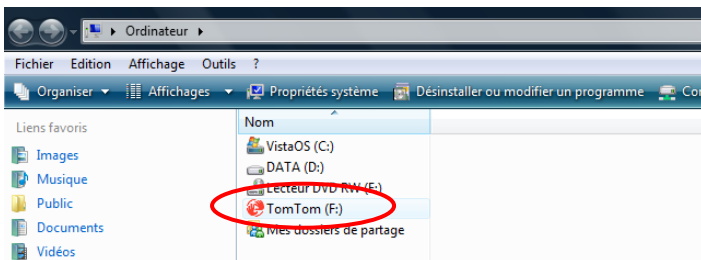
Ordinateur

Fichier Edition Affichage Outils ?

Organiser Affichages Propriétés système Désinstaller ou modifier un programme Co

Liens favoris
Images
Musique
Public
Documents
Vidéos

Nom
VistaOS (C:)
DATA (D:)
Lecteur DVD RW (E:)
TomTom (F:)
Mes dossiers de partage